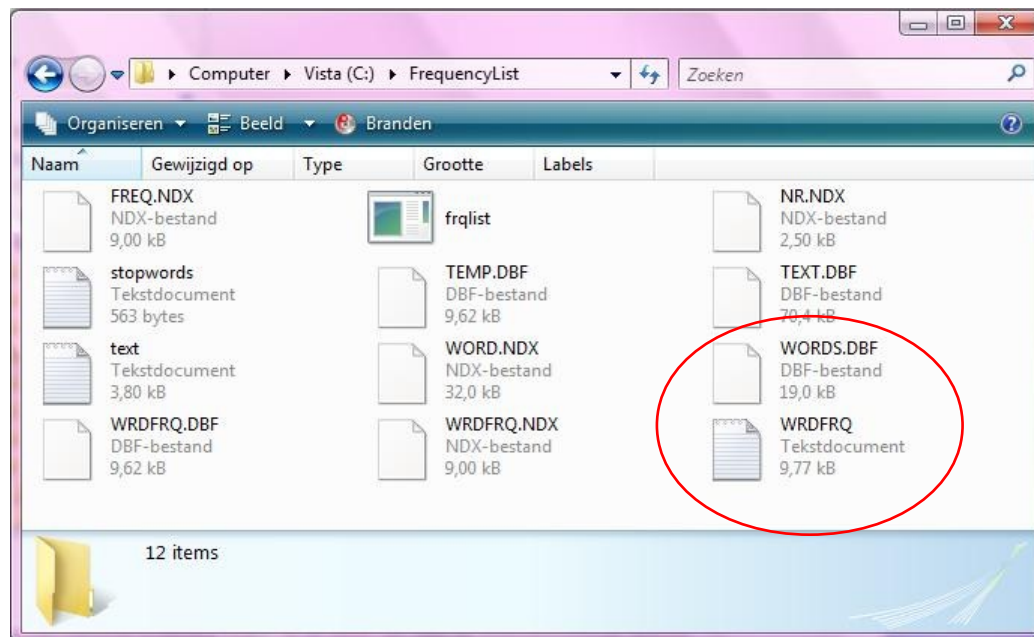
Computer ▸ Vista (C:) ▸ FrequencyList

Zoeken

Organiseren ▾ Beeld ▾ Branden

Naam | Gewijzigd op | Type | Grootte | Labels

FREQ.NDX
NDX-bestand
9,00 kB

frqlist

NR.NDX
NDX-bestand
2,50 kB

stopwords
Tekstdocument
563 bytes

TEMP.DBF
DBF-bestand
9,62 kB

TEXT.DBF
DBF-bestand
70,4 kB

text
Tekstdocument
3,80 kB

WORD.NDX
NDX-bestand
32,0 kB

WORDS.DBF
DBF-bestand
19,0 kB

WRDFRQ.DBF
DBF-bestand
9,62 kB

WRDFRQ.NDX
NDX-bestand
9,00 kB

WRDFRQ
Tekstdocument
9,77 kB

12 items